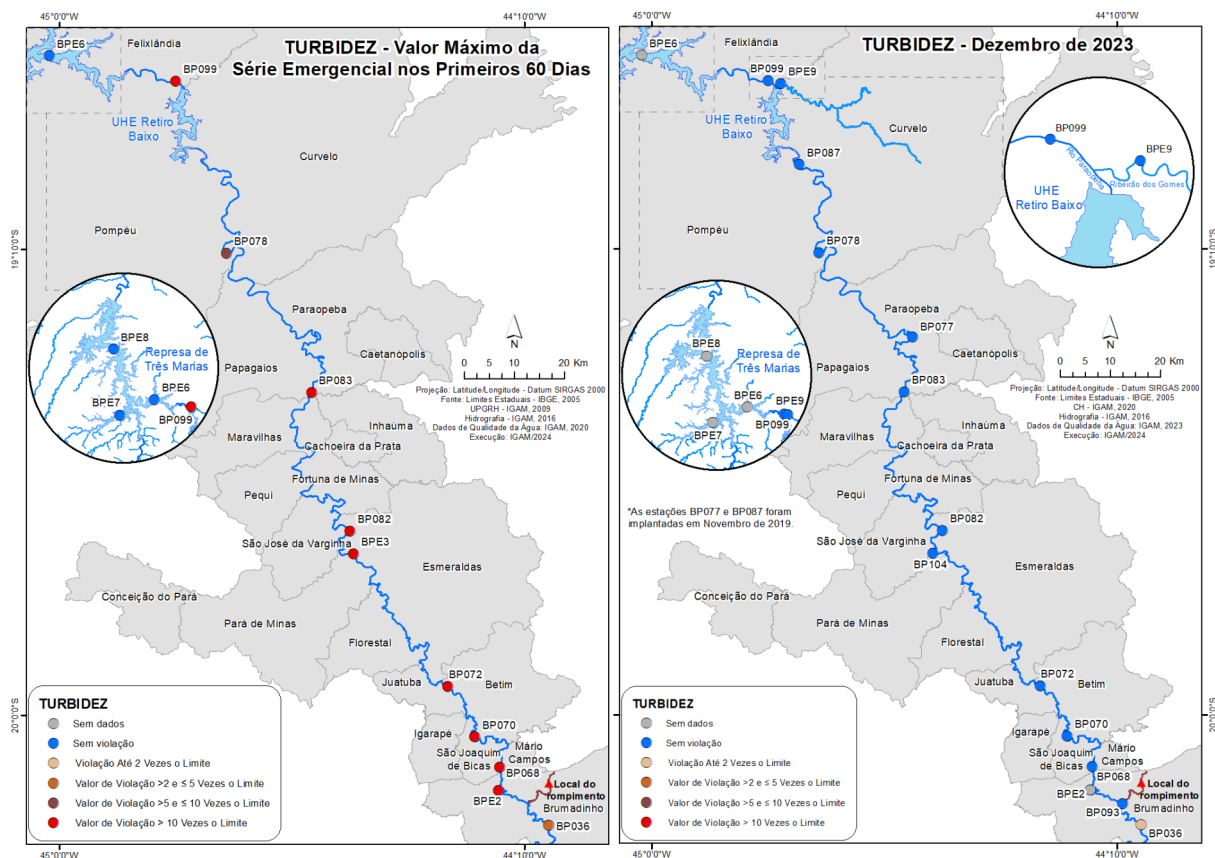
45°0'0"W
44°10'0"W
TURBIDEZ - Valor Máximo da Série Emergencial nos Primeiros 60 Dias
BPE6
Felixlândia
BP099
UHE Retiro Baixo
Curvelo
Pompéu
BP078
19°10'0"S
Paraopeba
Caetanópolis
BPE8
Represa de Três Marias
BPE6
BPE7
BP099
Papagaios
BP083
Inhaúma
Maravilhas
Cachoeira da Prata
Pequi
Fortuna de Minas
BP082
São José da Varginha
BPE3
Esmeraldas
Conceição do Pará
Pará de Minas
Florestal
Juatuba
BP072
Betim
Igarapé
BP070
São Joaquim de Bicas
Mário Campos
BP068
Local do rompimento
BPE2
Brumadinho
BP036
20°10'0"S
N
0 5 10 20 Km
Projeção: Latitude/Longitude - Datum SIRGAS 2000
Fonte: Limites Estaduais - IBGE, 2005
UPGRH - IGAM, 2009
Hidrografia - IGAM, 2016
Dados de Qualidade da Água: IGAM, 2020
Execução: IGAM/2024
TURBIDEZ
Sem dados
Sem violação
Violação Até 2 Vezes o Limite
Valor de Violação >2 e ≤ 5 Vezes o Limite
Valor de Violação >5 e ≤ 10 Vezes o Limite
Valor de Violação > 10 Vezes o Limite
45°0'0"W
44°10'0"W

45°0'0"W
44°10'0"W
TURBIDEZ - Dezembro de 2023
BPE6
Felixlândia
BP099
BPE9
UHE Retiro Baixo
Curvelo
BP099
BPE9
Rio Paraopeba
Ribeirão dos Gomes
UHE Retiro Baixo
BP087
Pompéu
BP078
19°10'0"S
Paraopeba
BP077
Caetanópolis
BPE8
Represa de Três Marias
BPE6
BPE9
BPE7
BP099
Papagaios
BP083
Inhaúma
Maravilhas
Cachoeira da Prata
Pequi
Fortuna de Minas
*As estações BP077 e BP087 foram implantadas em Novembro de 2019.
BP082
São José da Varginha
BP104
Esmeraldas
Conceição do Pará
Pará de Minas
Florestal
Juatuba
BP072
Betim
Igarapé
BP070
São Joaquim de Bicas
Mário Campos
BP068
Local do rompimento
BPE2
Brumadinho
BP093
BP036
20°10'0"S
N
0 5 10 20 Km
Projeção: Latitude/Longitude - Datum SIRGAS 2000
Fonte: Limites Estaduais - IBGE, 2005
CH - IGAM, 2020
Hidrografia - IGAM, 2016
Dados de Qualidade da Água: IGAM, 2023
Execução: IGAM/2024
TURBIDEZ
Sem dados
Sem violação
Violação Até 2 Vezes o Limite
Valor de Violação >2 e ≤ 5 Vezes o Limite
Valor de Violação >5 e ≤ 10 Vezes o Limite
Valor de Violação > 10 Vezes o Limite
45°0'0"W
44°10'0"W